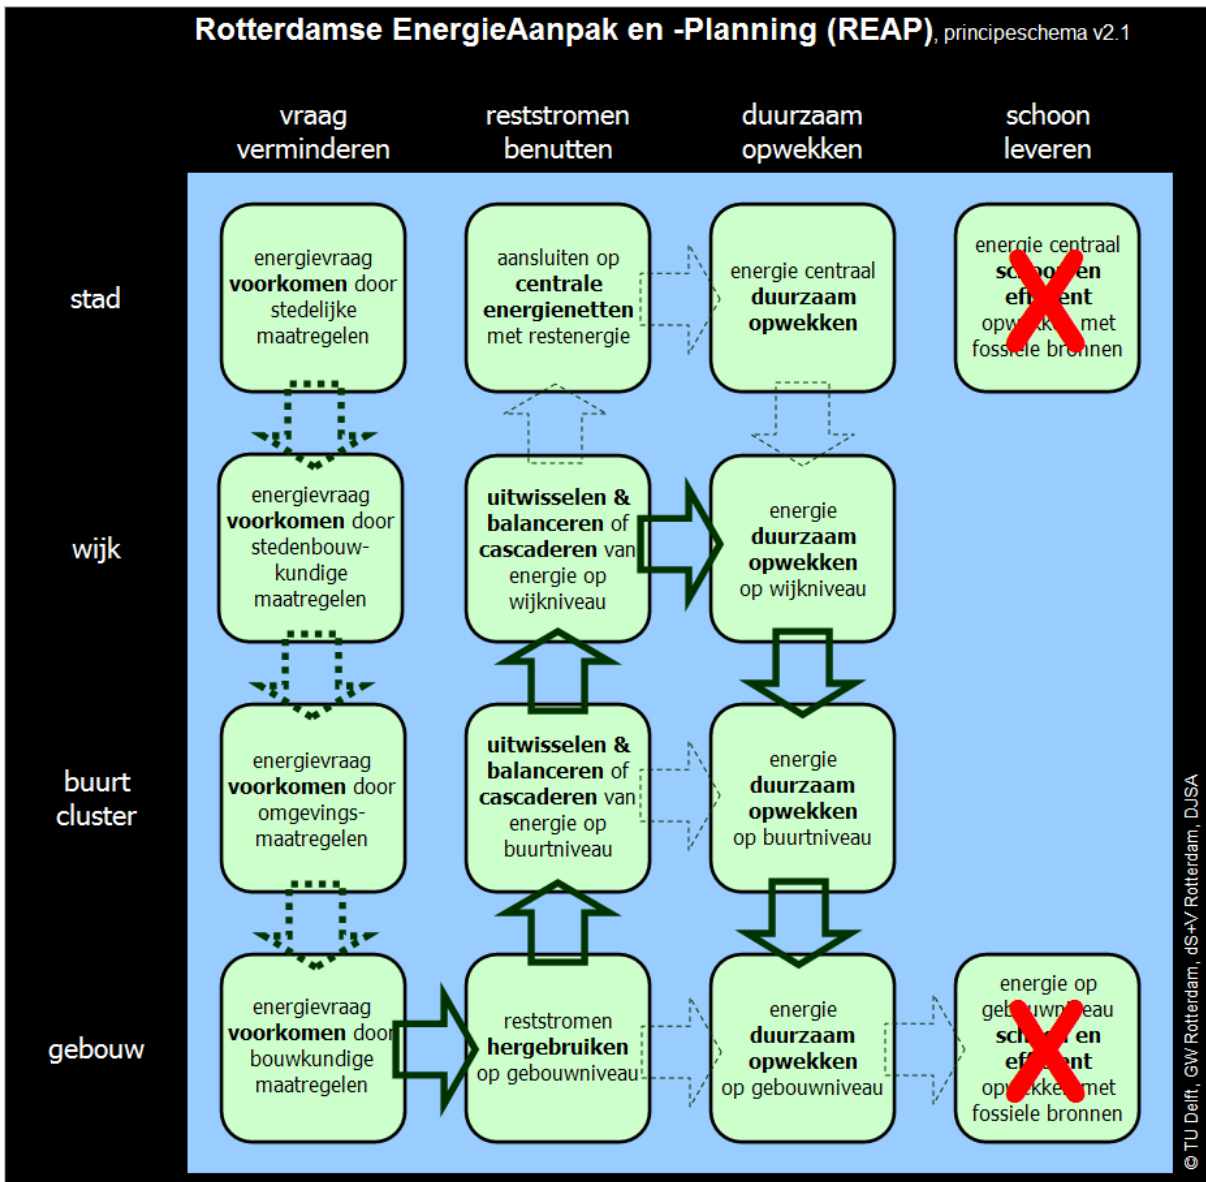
Rotterdamse EnergieAanpak en -Planning (REAP), principeschema v2.1

vraag verminderen

reststromen benutten

duurzaam opwekken

schoon leveren

stad

energievraag **voorkomen** door stedelijke maatregelen

aansluiten op **centrale energienetten** met restenergie

energie centraal **duurzaam opwekken**

energie centraal sc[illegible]en ef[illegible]ent opw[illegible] met fossiele br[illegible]nnen

wijk

energievraag **voorkomen** door stedenbouwkundige maatregelen

**uitwisselen & balanceren** of **cascaderen** van energie op wijkniveau

energie **duurzaam opwekken** op wijkniveau

buurt cluster

energievraag **voorkomen** door omgevingsmaatregelen

**uitwisselen & balanceren** of **cascaderen** van energie op buurtniveau

energie **duurzaam opwekken** op buurtniveau

gebouw

energievraag **voorkomen** door bouwkundige maatregelen

reststromen **hergebruiken** op gebouwniveau

energie **duurzaam opwekken** op gebouwniveau

energie op geb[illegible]eau sch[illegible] en ef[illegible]ent op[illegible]met fossiele bronnen

© TU Delft, GW Rotterdam, dS+V Rotterdam, DJSA